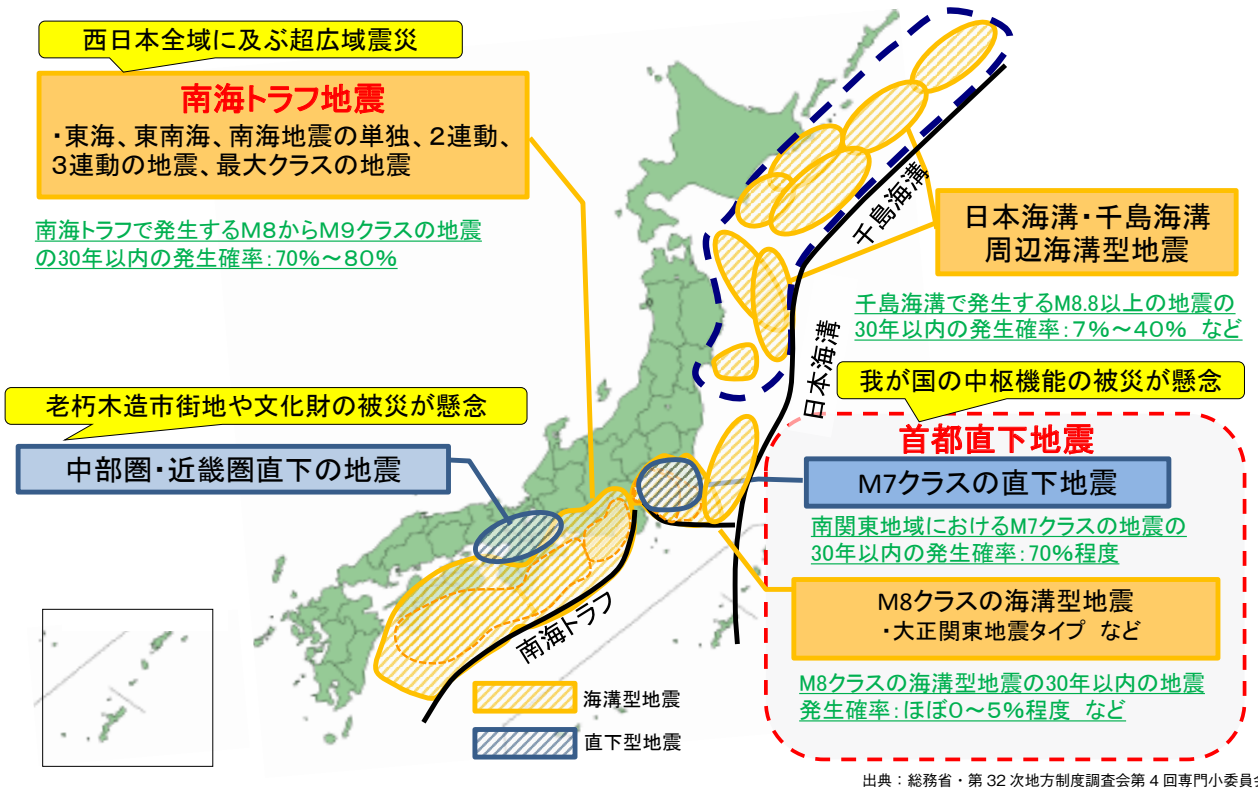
西日本全域に及ぶ超広域震災

南海トラフ地震
・東海、東南海、南海地震の単独、2連動、3連動の地震、最大クラスの地震

南海トラフで発生するM8からM9クラスの地震の30年以内の発生確率：70%～80%

千島海溝

日本海溝・千島海溝
周辺海溝型地震

千島海溝で発生するM8.8以上の地震の30年以内の発生確率：7%～40%　など

日本海溝

我が国の中枢機能の被災が懸念

老朽木造市街地や文化財の被災が懸念

中部圏・近畿圏直下の地震

首都直下地震

M7クラスの直下地震

南関東地域におけるM7クラスの地震の30年以内の発生確率：70%程度

M8クラスの海溝型地震
・大正関東地震タイプ　など

M8クラスの海溝型地震の30年以内の地震発生確率：ほぼ0～5%程度　など

南海トラフ

海溝型地震

直下型地震

出典：総務省・第32次地方制度調査会第4回専門小委員会